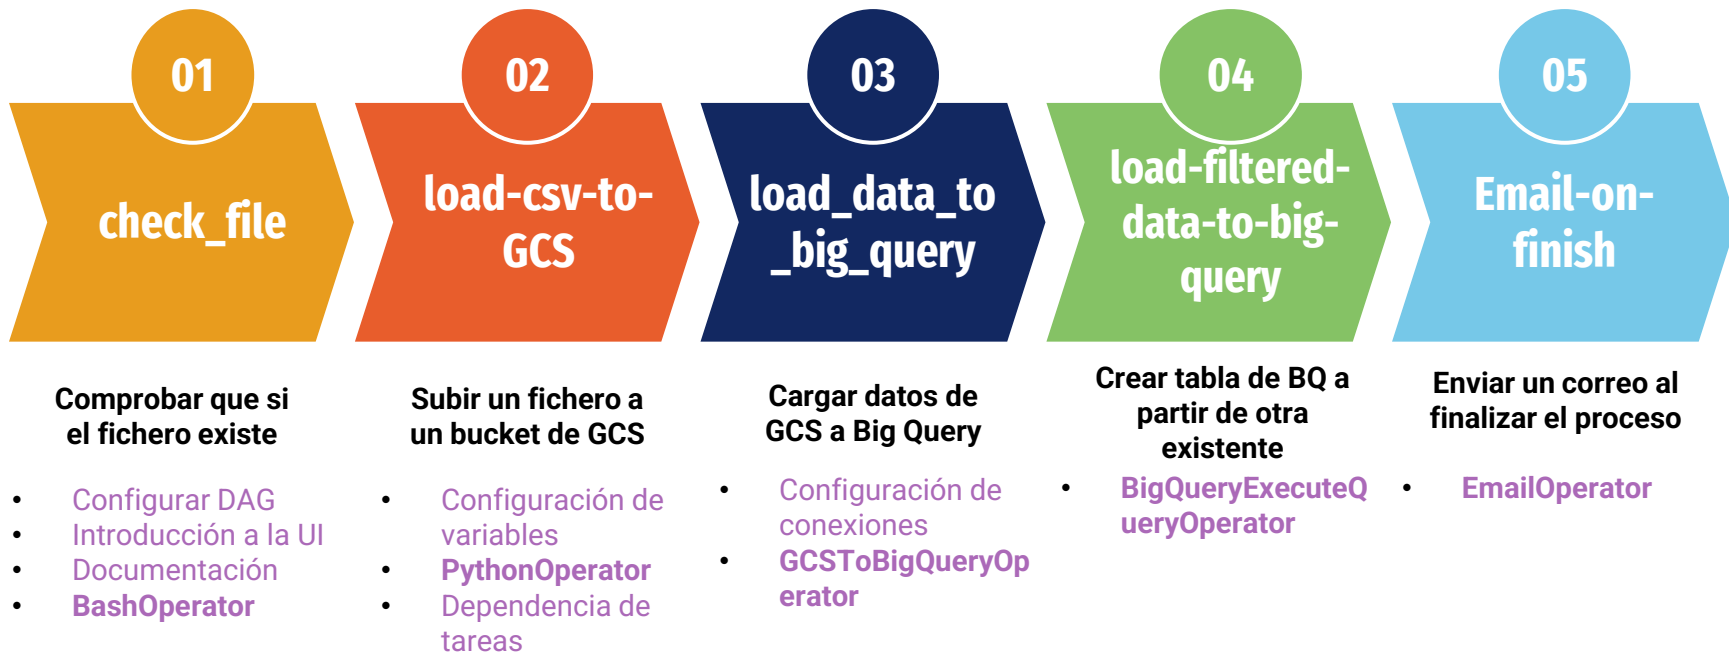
01

check_file

Comprobar que si el fichero existe

- Configurar DAG
- Introducción a la UI
- Documentación
- BashOperator

02

load-csv-to-GCS

Subir un fichero a un bucket de GCS

- Configuración de variables
- PythonOperator
- Dependencia de tareas

03

load_data_to_big_query

Cargar datos de GCS a Big Query

- Configuración de conexiones
- GCSToBigQueryOperator

04

load-filtered-data-to-big-query

Crear tabla de BQ a partir de otra existente

- BigQueryExecuteQueryOperator

05

Email-on-finish

Enviar un correo al finalizar el proceso

- EmailOperator